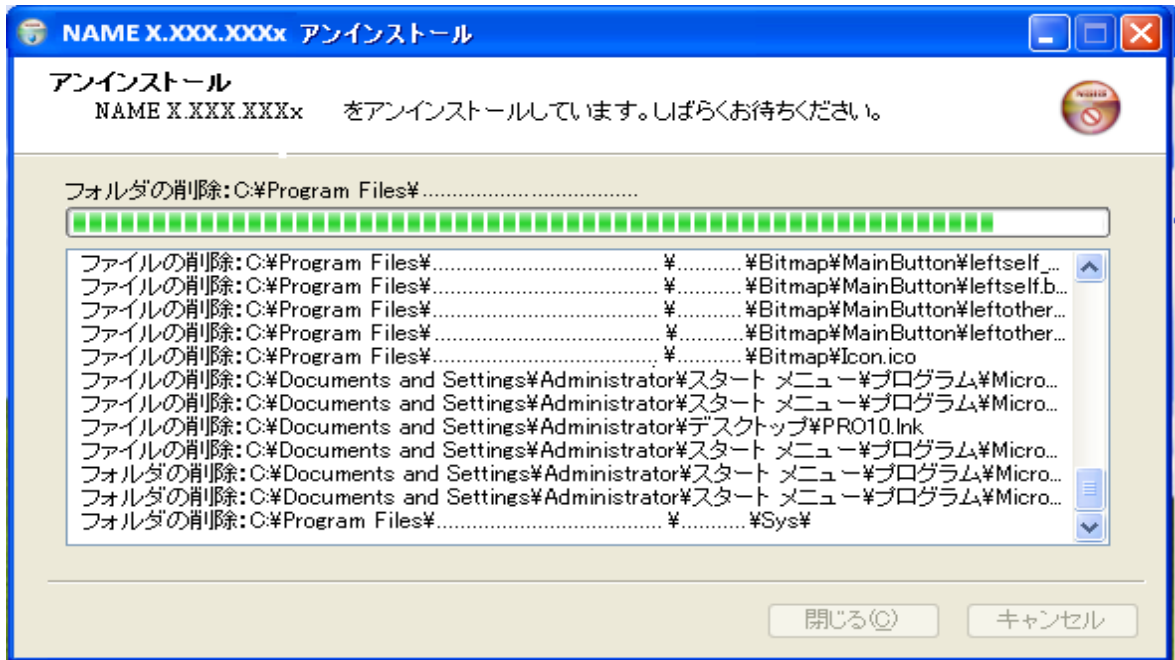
NAME X.XXX.XXXx アンインストール

アンインストール
NAME X.XXX.XXXx をアンインストールしています。しばらくお待ちください。

フォルダの削除:C:¥Program Files¥..................................

ファイルの削除:C:¥Program Files¥......................................¥...........¥Bitmap¥MainButton¥leftself_...
ファイルの削除:C:¥Program Files¥......................................¥...........¥Bitmap¥MainButton¥leftself.b...
ファイルの削除:C:¥Program Files¥......................................¥...........¥Bitmap¥MainButton¥leftother...
ファイルの削除:C:¥Program Files¥......................................¥...........¥Bitmap¥MainButton¥leftother...
ファイルの削除:C:¥Program Files¥......................................¥...........¥Bitmap¥Icon.ico
ファイルの削除:C:¥Documents and Settings¥Administrator¥スタート メニュー¥プログラム¥Micro...
ファイルの削除:C:¥Documents and Settings¥Administrator¥スタート メニュー¥プログラム¥Micro...
ファイルの削除:C:¥Documents and Settings¥Administrator¥デスクトップ¥PRO10.lnk
ファイルの削除:C:¥Documents and Settings¥Administrator¥スタート メニュー¥プログラム¥Micro...
フォルダの削除:C:¥Documents and Settings¥Administrator¥スタート メニュー¥プログラム¥Micro...
フォルダの削除:C:¥Documents and Settings¥Administrator¥スタート メニュー¥プログラム¥Micro...
フォルダの削除:C:¥Program Files¥......................................¥...........¥Sys¥

閉じる(C)
キャンセル